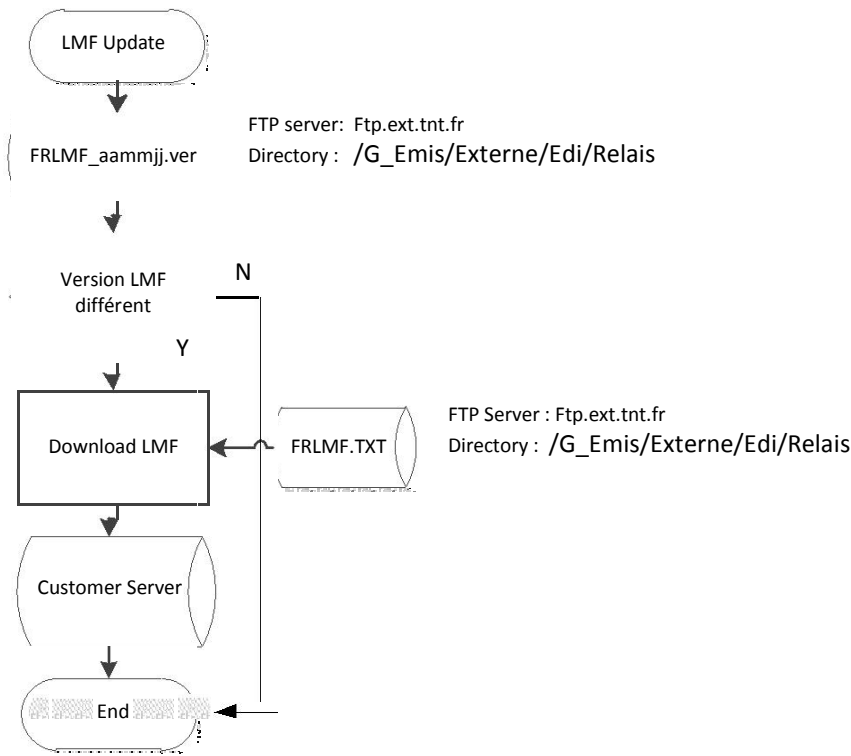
LMF Update

FRLMF_aammjj.ver

FTP server: Ftp.ext.tnt.fr
Directory : /G_Emis/Externe/Edi/Relais

Version LMF différent

N

Y

Download LMF

FRLMF.TXT

FTP Server : Ftp.ext.tnt.fr
Directory : /G_Emis/Externe/Edi/Relais

Customer Server

End